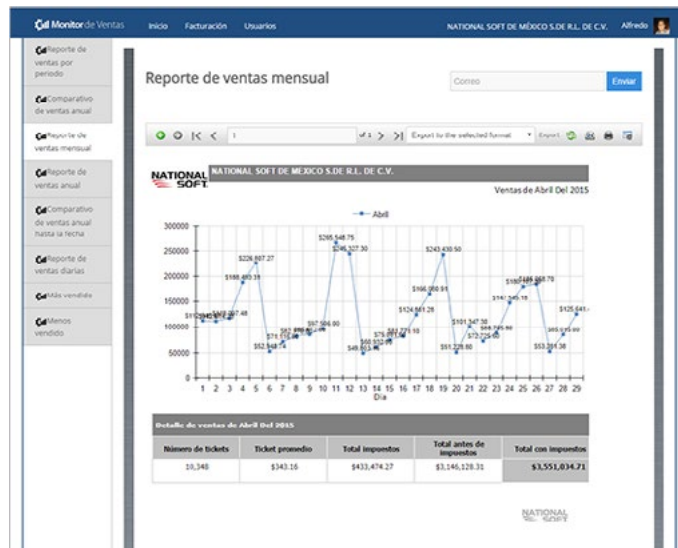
Monitor de Ventas   Inicio   Facturación   Usuarios   NATIONAL SOFT DE MÉXICO S.DE R.L. DE C.V.   Alfredo

Reporte de ventas por periodo
Comparativo de ventas anual
Reporte de ventas mensual
Reporte de ventas anual
Comparativo de ventas anual hasta la fecha
Reporte de ventas diarias
Más vendido
Menos vendido

Reporte de ventas mensual

Correo   Enviar

1   of 1   Export to the selected format   Export

NATIONAL SOFT

NATIONAL SOFT DE MEXICO S.DE R.L. DE C.V.

Ventas de Abril Del 2015

Abril

300000
250000
200000
150000
100000
50000
0

$226,807.27
$188,493.31
$265,548.75
$245,327.30
$243,430.50
$166,088.91
$124,661.25
$182,668.78
$147,345.15
$125,641
$101,347.30
$97,584.90
$52,948.74
$71,156.88
$49,603.60
$60,932.05
$83,775.10
$51,229.60
$72,725.60
$53,201.38
$95,573.99

1 2 3 4 5 6 7 8 9 10 11 12 13 14 15 16 17 18 19 20 21 22 23 24 25 26 27 28 29
Día

Detalle de ventas de Abril Del 2015

| Número de tickets | Ticket promedio | Total impuestos | Total antes de impuestos | Total con impuestos |
|---|---|---|---|---|
| 10,348 | $343.16 | $433,474.27 | $3,146,128.31 | $3,551,034.71 |

NATIONAL SOFT